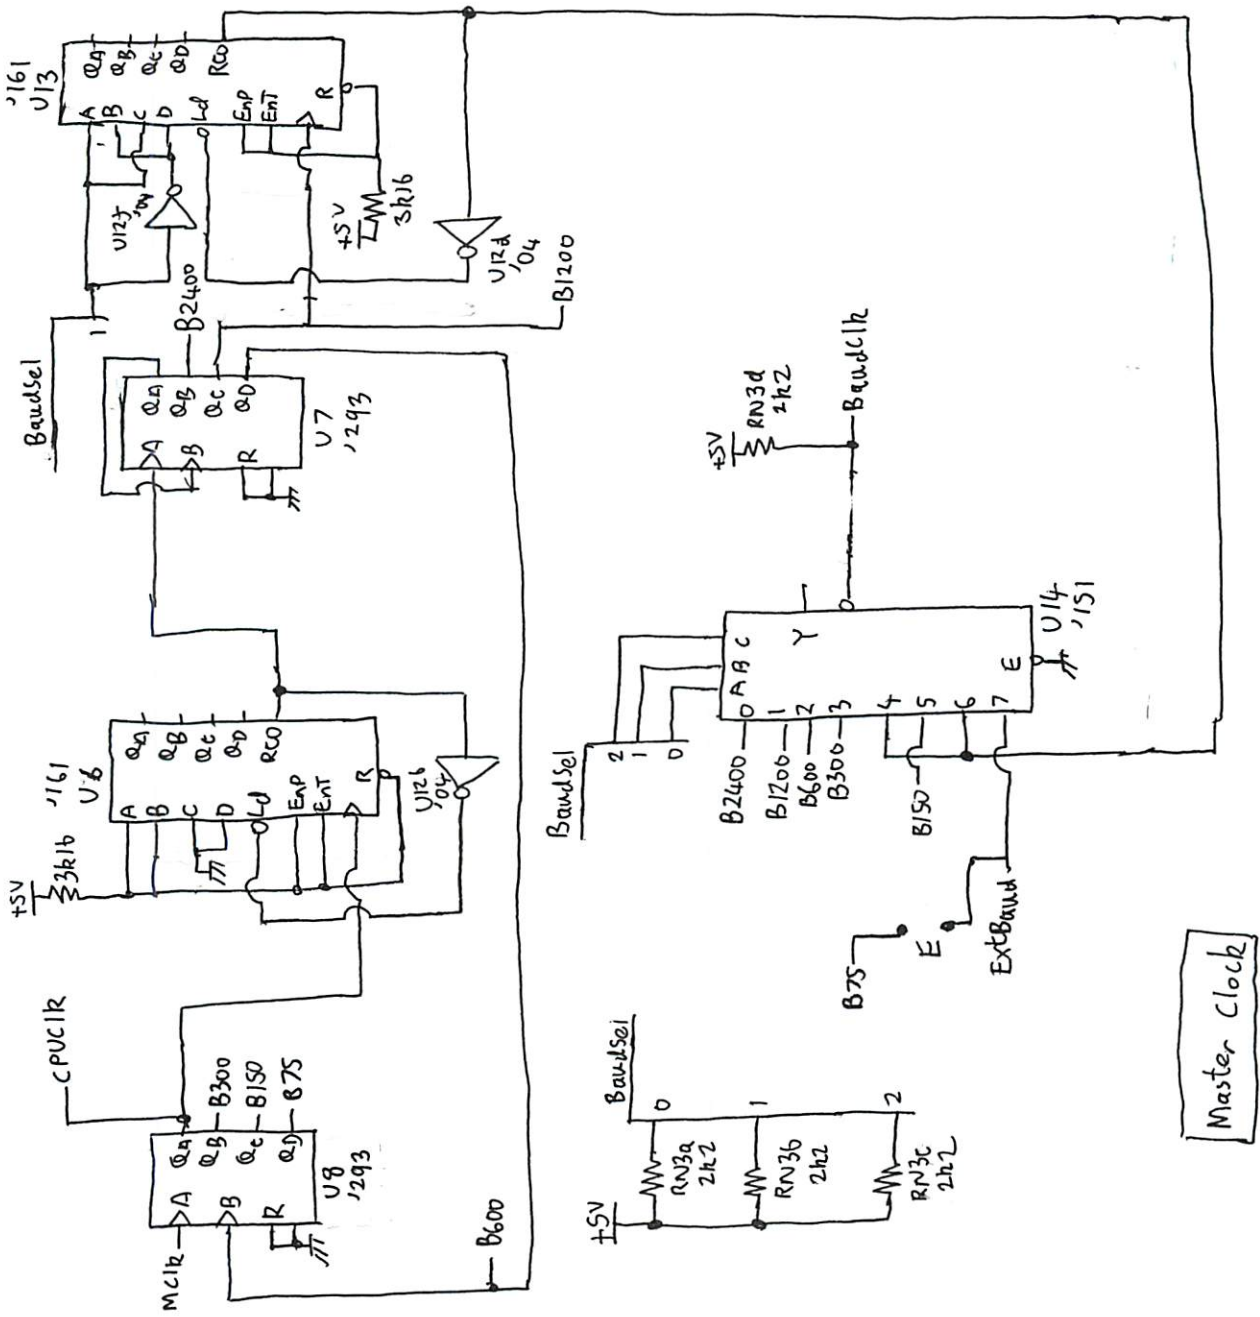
'161
U13
QA QB QC QD RCO
A B C D Ld EnP EnT R
U12f '04
+5V
3k16
U12d '04
B1200
B2400
Baudsel
QA QB QC QD
A B R
U7 '293
+5V
RN3d 2k2
Baudclk
'161
U6
QA QB QC QD RCO
A B C D Ld EnP EnT R
U12b '04
+5V
3k16
CPUClk
QA QB QC QD
B300 B150 B75
MClk A B R
U8 '293
B600
Baudsel
2 1 0
A B C
Y
U14 '151
E
0 1 2 3 4 5 6 7
B2400 B1200 B600 B300 B150
B75
E
ExtBaud
Baudsel
0 1 2
+5V
RN3a 2k2
RN3b 2k2
RN3c 2k2
Master Clock